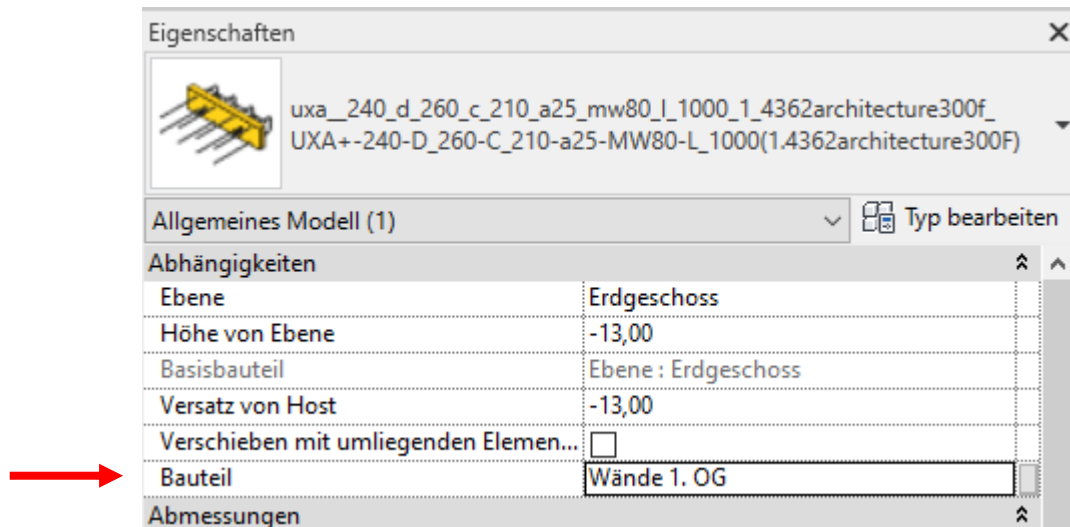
Eigenschaften

uxa__240_d_260_c_210_a25_mw80_l_1000_1_4362architecture300f_
UXA+-240-D_260-C_210-a25-MW80-L_1000(1.4362architecture300F)

Allgemeines Modell (1)

Typ bearbeiten

Abhängigkeiten

| | |
|---|---|
| Ebene | Erdgeschoss |
| Höhe von Ebene | -13,00 |
| Basisbauteil | Ebene : Erdgeschoss |
| Versatz von Host | -13,00 |
| Verschieben mit umliegenden Elemen... | |
| Bauteil | Wände 1. OG |

Abmessungen